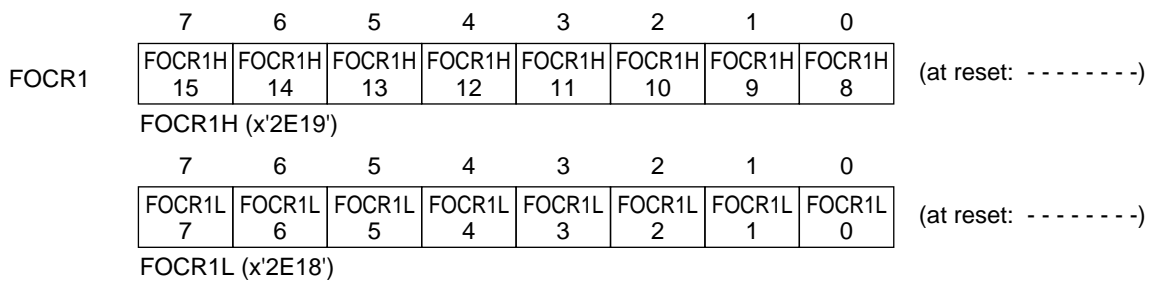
FOCR1

| 7 | 6 | 5 | 4 | 3 | 2 | 1 | 0 |
|---|---|---|---|---|---|---|---|
| FOCR1H 15 | FOCR1H 14 | FOCR1H 13 | FOCR1H 12 | FOCR1H 11 | FOCR1H 10 | FOCR1H 9 | FOCR1H 8 |

(at reset: - - - - - - - -)

FOCR1H (x'2E19')

| 7 | 6 | 5 | 4 | 3 | 2 | 1 | 0 |
|---|---|---|---|---|---|---|---|
| FOCR1L 7 | FOCR1L 6 | FOCR1L 5 | FOCR1L 4 | FOCR1L 3 | FOCR1L 2 | FOCR1L 1 | FOCR1L 0 |

(at reset: - - - - - - - -)

FOCR1L (x'2E18')